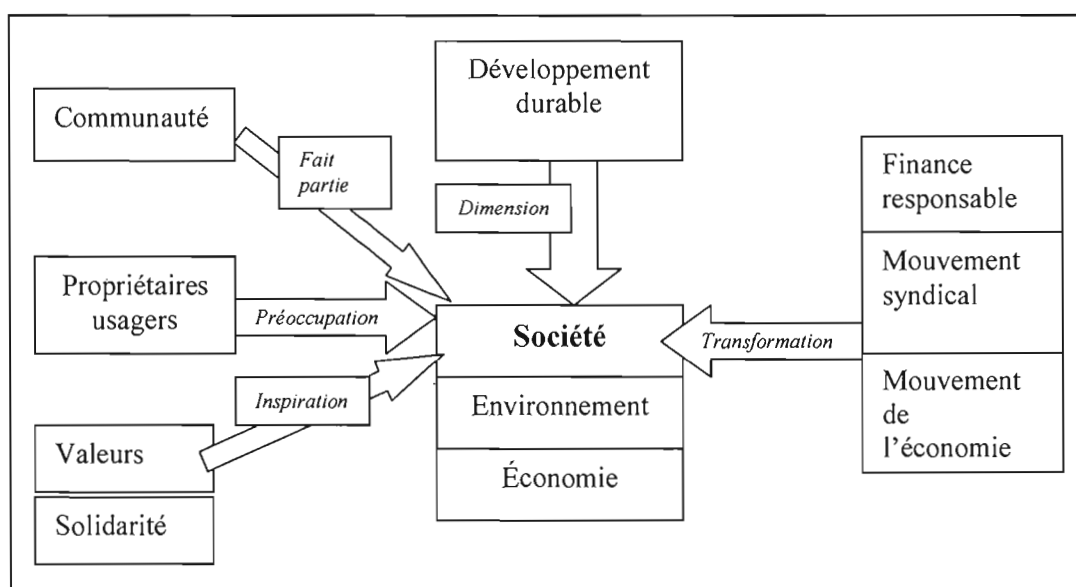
Communauté

Fait partie

Propriétaires usagers

Préoccupation

Inspiration

Valeurs

Solidarité

Développement durable

Dimension

Société

Environnement

Économie

Transformation

Finance responsable

Mouvement syndical

Mouvement de l'économie